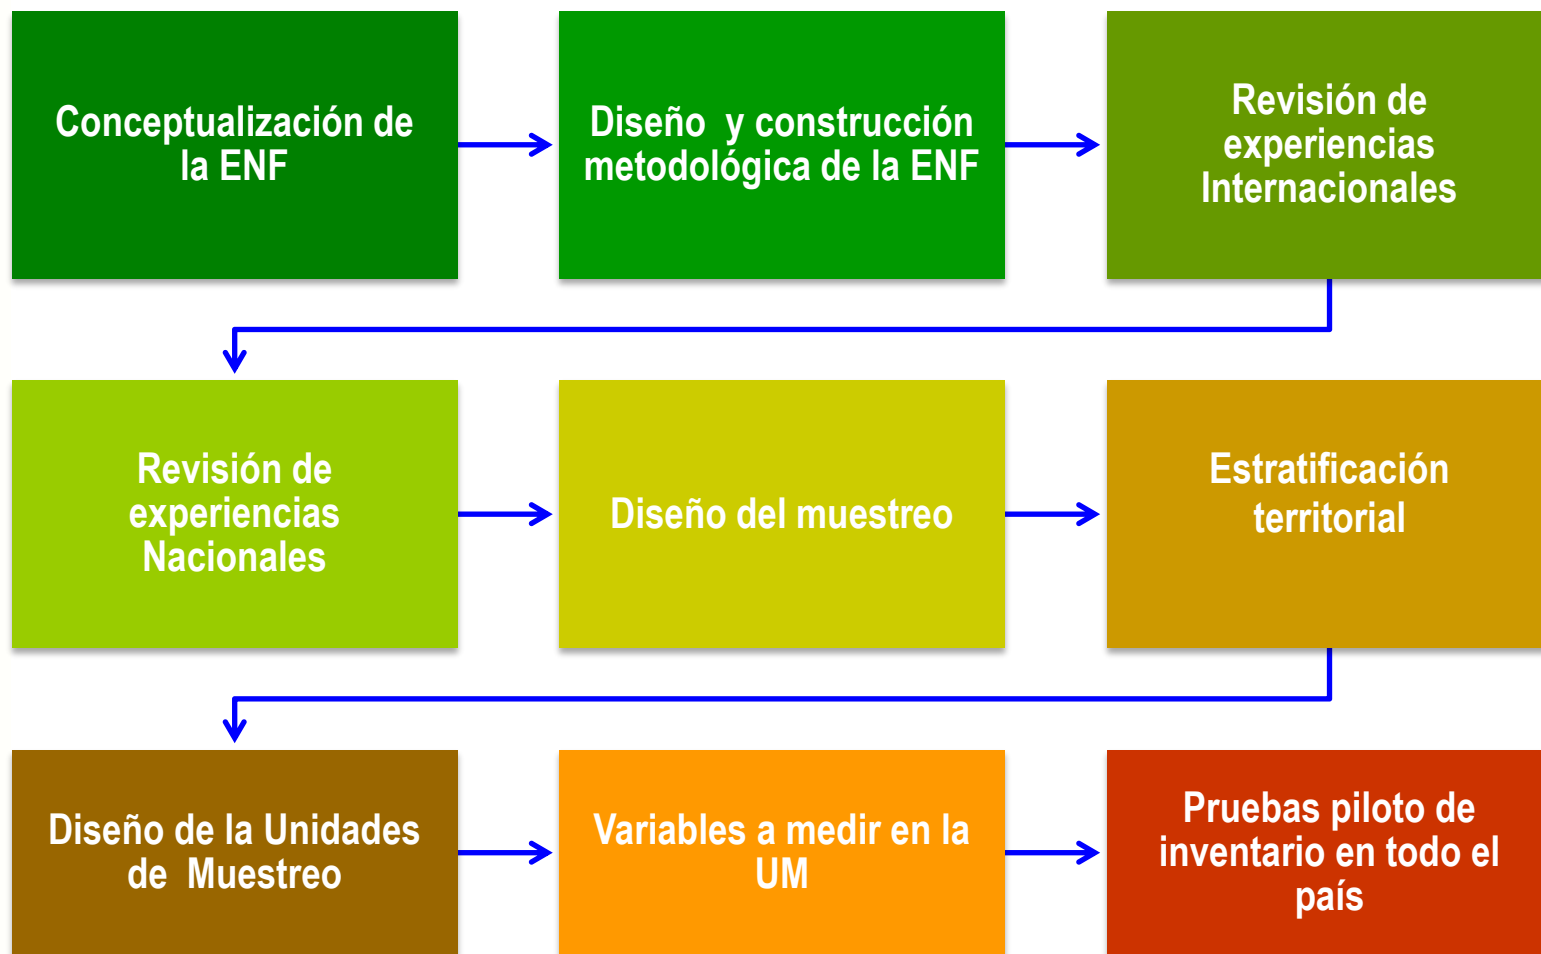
Conceptualización de la ENF

Diseño y construcción metodológica de la ENF

Revisión de experiencias Internacionales

Revisión de experiencias Nacionales

Diseño del muestreo

Estratificación territorial

Diseño de la Unidades de Muestreo

Variables a medir en la UM

Pruebas piloto de inventario en todo el país